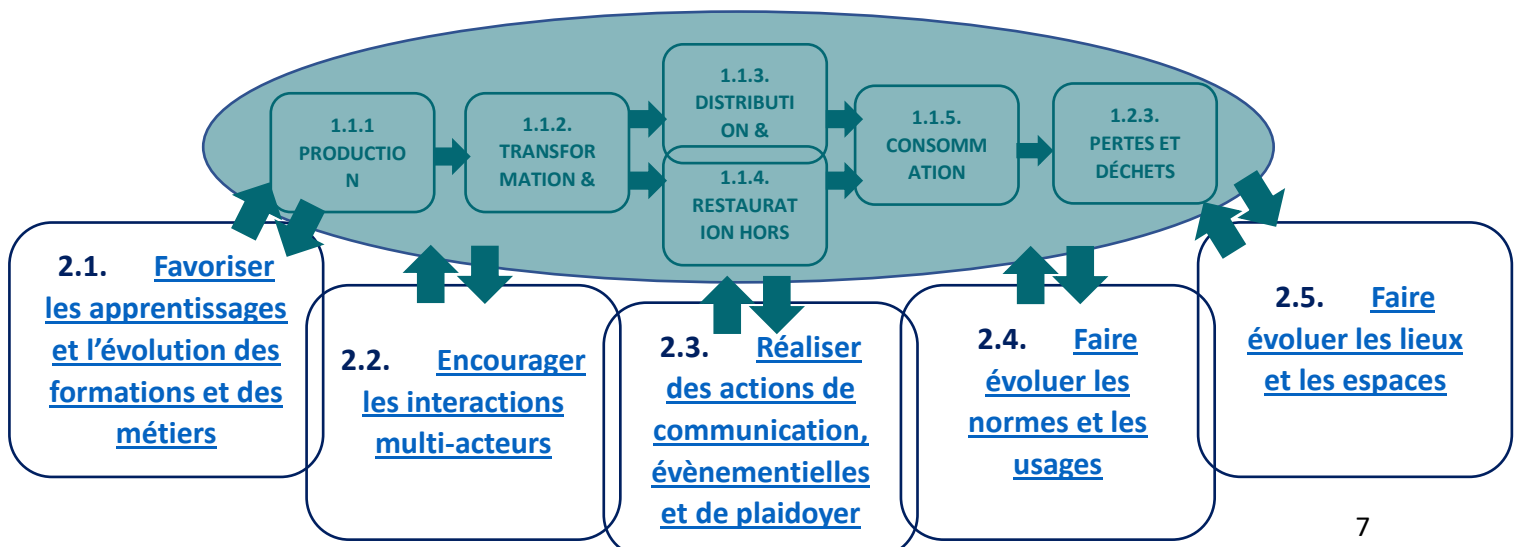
1.1.1 PRODUCTION

1.1.2. TRANSFORMATION &

1.1.3. DISTRIBUTION &

1.1.4. RESTAURATION HORS

1.1.5. CONSOMMATION

1.2.3. PERTES ET DÉCHETS

2.1. Favoriser les apprentissages et l'évolution des formations et des métiers

2.2. Encourager les interactions multi-acteurs

2.3. Réaliser des actions de communication, évènementielles et de plaidoyer

2.4. Faire évoluer les normes et les usages

2.5. Faire évoluer les lieux et les espaces

7